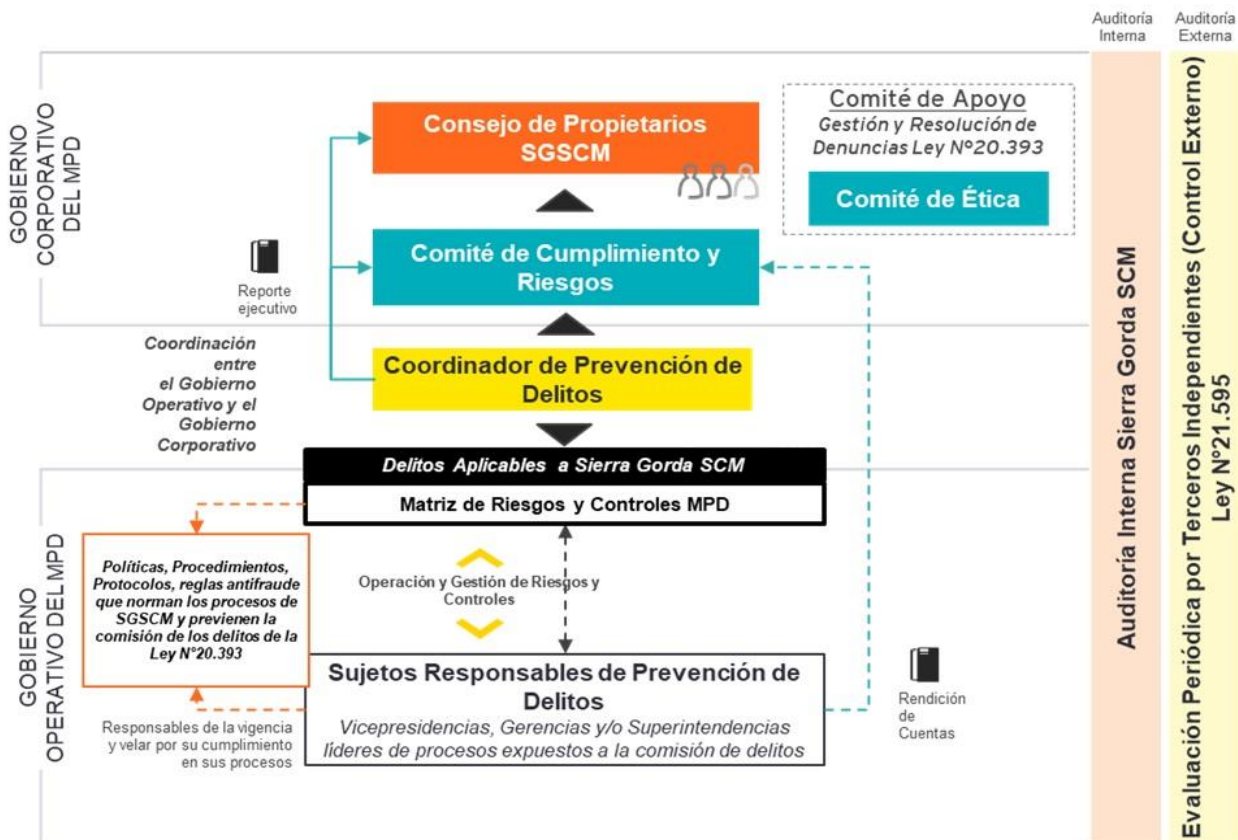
Auditoría Interna

Auditoría Externa

GOBIERNO CORPORATIVO DEL MPD

Consejo de Propietarios SGSCM

Comité de Apoyo
Gestión y Resolución de Denuncias Ley N°20.393

Comité de Ética

Reporte ejecutivo

Comité de Cumplimiento y Riesgos

Coordinación entre el Gobierno Operativo y el Gobierno Corporativo

Coordinador de Prevención de Delitos

Delitos Aplicables a Sierra Gorda SCM

Matriz de Riesgos y Controles MPD

GOBIERNO OPERATIVO DEL MPD

Políticas, Procedimientos, Protocolos, reglas antifraude que norman los procesos de SGSCM y previenen la comisión de los delitos de la Ley N°20.393

Operación y Gestión de Riesgos y Controles

Sujetos Responsables de Prevención de Delitos
Vicepresidencias, Gerencias y/o Superintendencias líderes de procesos expuestos a la comisión de delitos

Responsables de la vigencia y velar por su cumplimiento en sus procesos

Rendición de Cuentas

Auditoría Interna Sierra Gorda SCM

Evaluación Periódica por Terceros Independientes (Control Externo) Ley N°21.595